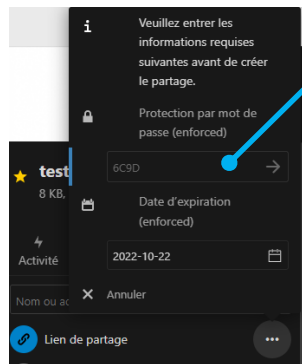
Veuillez entrer les informations requises suivantes avant de créer le partage.

Protection par mot de passe (enforced)

6C9D

Date d'expiration (enforced)

2022-10-22

Annuler

test

8 KB,

Activité

Nom ou ac

Lien de partage